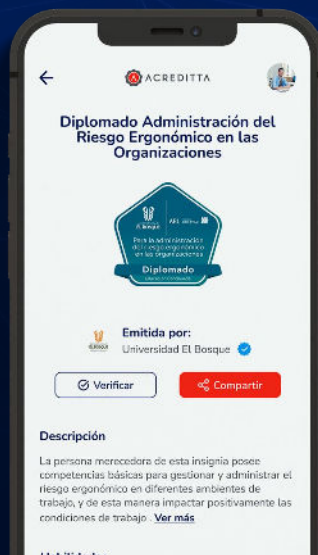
ACREDITTA

Diplomado Administración del Riesgo Ergonómico en las Organizaciones

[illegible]

Diplomado

Emitida por:
Universidad El Bosque

Verificar

Compartir

Descripción

La persona merecedora de esta insignia posee competencias básicas para gestionar y administrar el riesgo ergonómico en diferentes ambientes de trabajo, y de esta manera impactar positivamente las condiciones de trabajo . Ver más

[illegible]